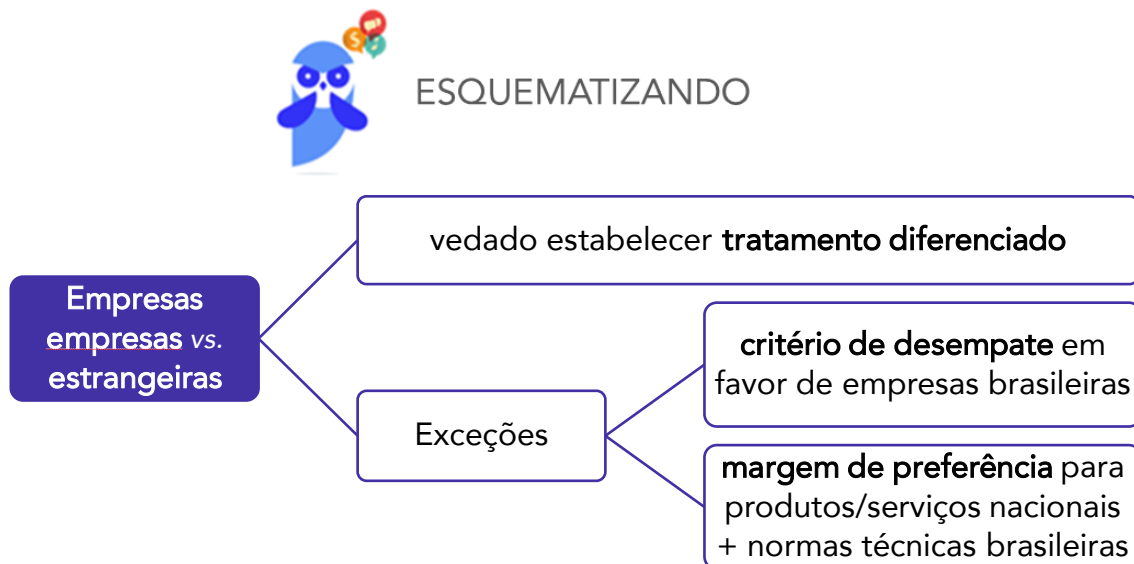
ESQUEMATIZANDO

Empresas empresas vs. estrangeiras

vedado estabelecer tratamento diferenciado

Exceções

critério de desempate em favor de empresas brasileiras

margem de preferência para produtos/serviços nacionais + normas técnicas brasileiras